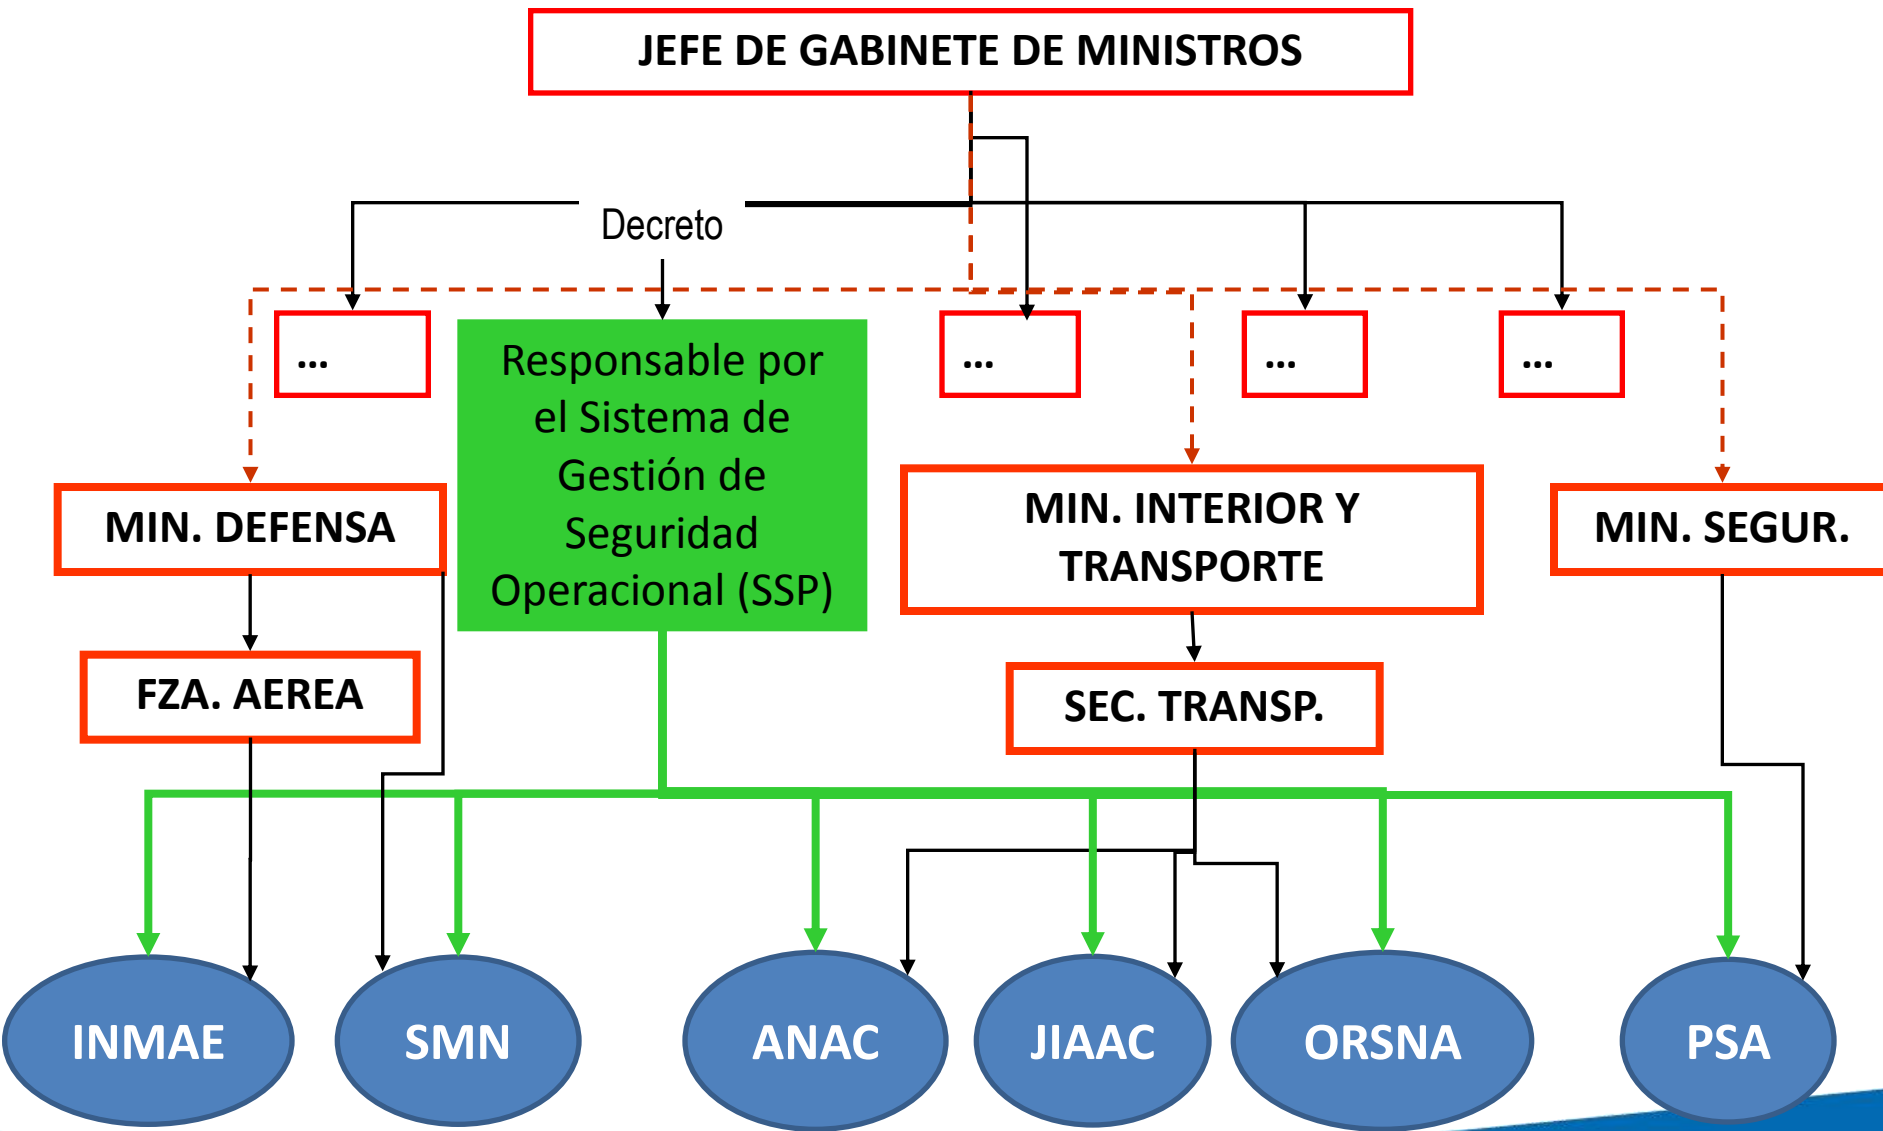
JEFE DE GABINETE DE MINISTROS

Decreto

...

Responsable por el Sistema de Gestión de Seguridad Operacional (SSP)

...

...

...

MIN. DEFENSA

MIN. INTERIOR Y TRANSPORTE

MIN. SEGUR.

FZA. AEREA

SEC. TRANSP.

INMAE

SMN

ANAC

JIAAC

ORSNA

PSA